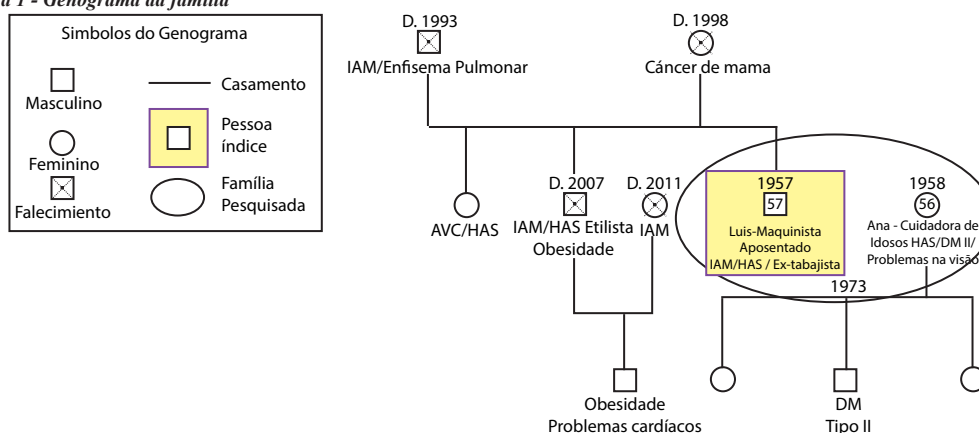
a 1 - Genograma da família

Simbolos do Genograma

Masculino

Feminino

Falecimiento

Casamento

Pessoa índice

Família Pesquisada

D. 1993

IAM/Enfisema Pulmonar

D. 1998

Câncer de mama

AVC/HAS

D. 2007

IAM/HAS Etilista Obesidade

D. 2011

IAM

1957

57

Luis-Maquinista Aposentado IAM/HAS / Ex-tabajista

1958

56

Ana - Cuidadora de Idosos HAS/DM II/ Problemas na visão

1973

Obesidade Problemas cardíacos

DM Tipo II